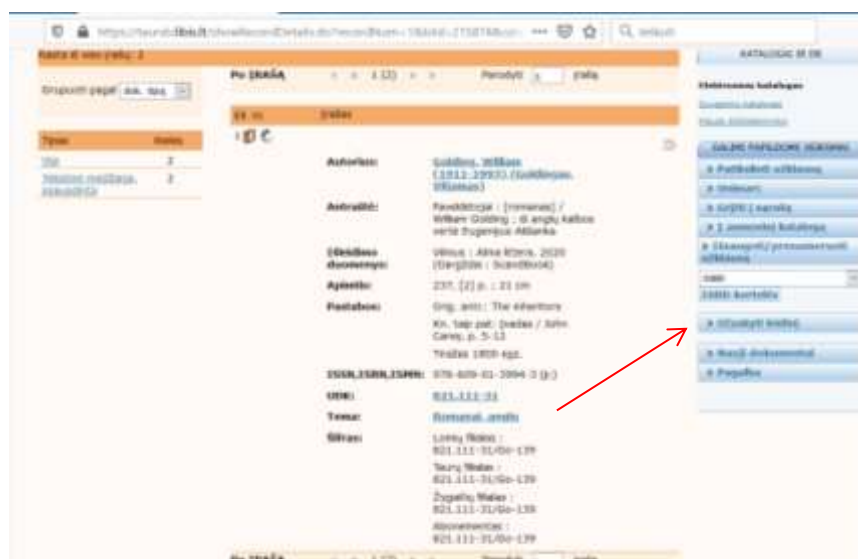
https://taurage.libis.lt/showRecordDetails.do?recordNum=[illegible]

Ieškoti

Rasta iš viso įrašų: 2

Grupuoti pagal: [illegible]

| Tipas | Kiekis |
|---|---|
| Visi | 2 |
| Tekstiniai medžiaga, spausdinta | 2 |

Po ĮRAŠĄ  1 (2)  Parodyti 1 įrašą

Įrašas

| Autorius: | Golding, William (1911-1993) (Goldingas, Viljamas) |
|---|---|
| Antraštė: | Pavaldiniai : [romanas] / William Golding ; iš anglų kalbos vertė Eugenijus Ališanka |
| Išleidimo duomenys: | Vilnius : Alma littera, 2020 (Vilnius : Scandbook) |
| Apimtis: | 237, [2] p. ; 21 cm |
| Pastabos: | Orig. antr.: The Inheritors |
|  | Kn. taip pat: Įvadas / John Carey, p. 5-13 |
|  | Tiražas 1800 egz. |
| ISSN,ISBN,ISMN: | 978-609-01-3994-3 (įr.) |
| UDK: | 821.111-31 |
| Tema: | Romanai, anglų |
| Šifras: | Lentų filialas : 821.111-31/Go-139 |
|  | Taurų filialas : 821.111-31/Go-139 |
|  | Žygaičių filialas : 821.111-31/Go-139 |
|  | Abonementas : 821.111-31/Go-139 |

Po ĮRAŠĄ

KATALOGAI IR DB
Elektroninis katalogas
Suvestinis katalogas
Paieška duomenų bazėse
GALIMI PAPILDOMI VEIKSMAI
Patikslinti užklausą
Išsaugoti
Grįžti į sąrašą
Į suvestinį katalogą
Išsaugoti/persiųsti užklausą
ISBD
ISBD kortelė
Užsakyti knygą
Nauji dokumentai
Pagalba